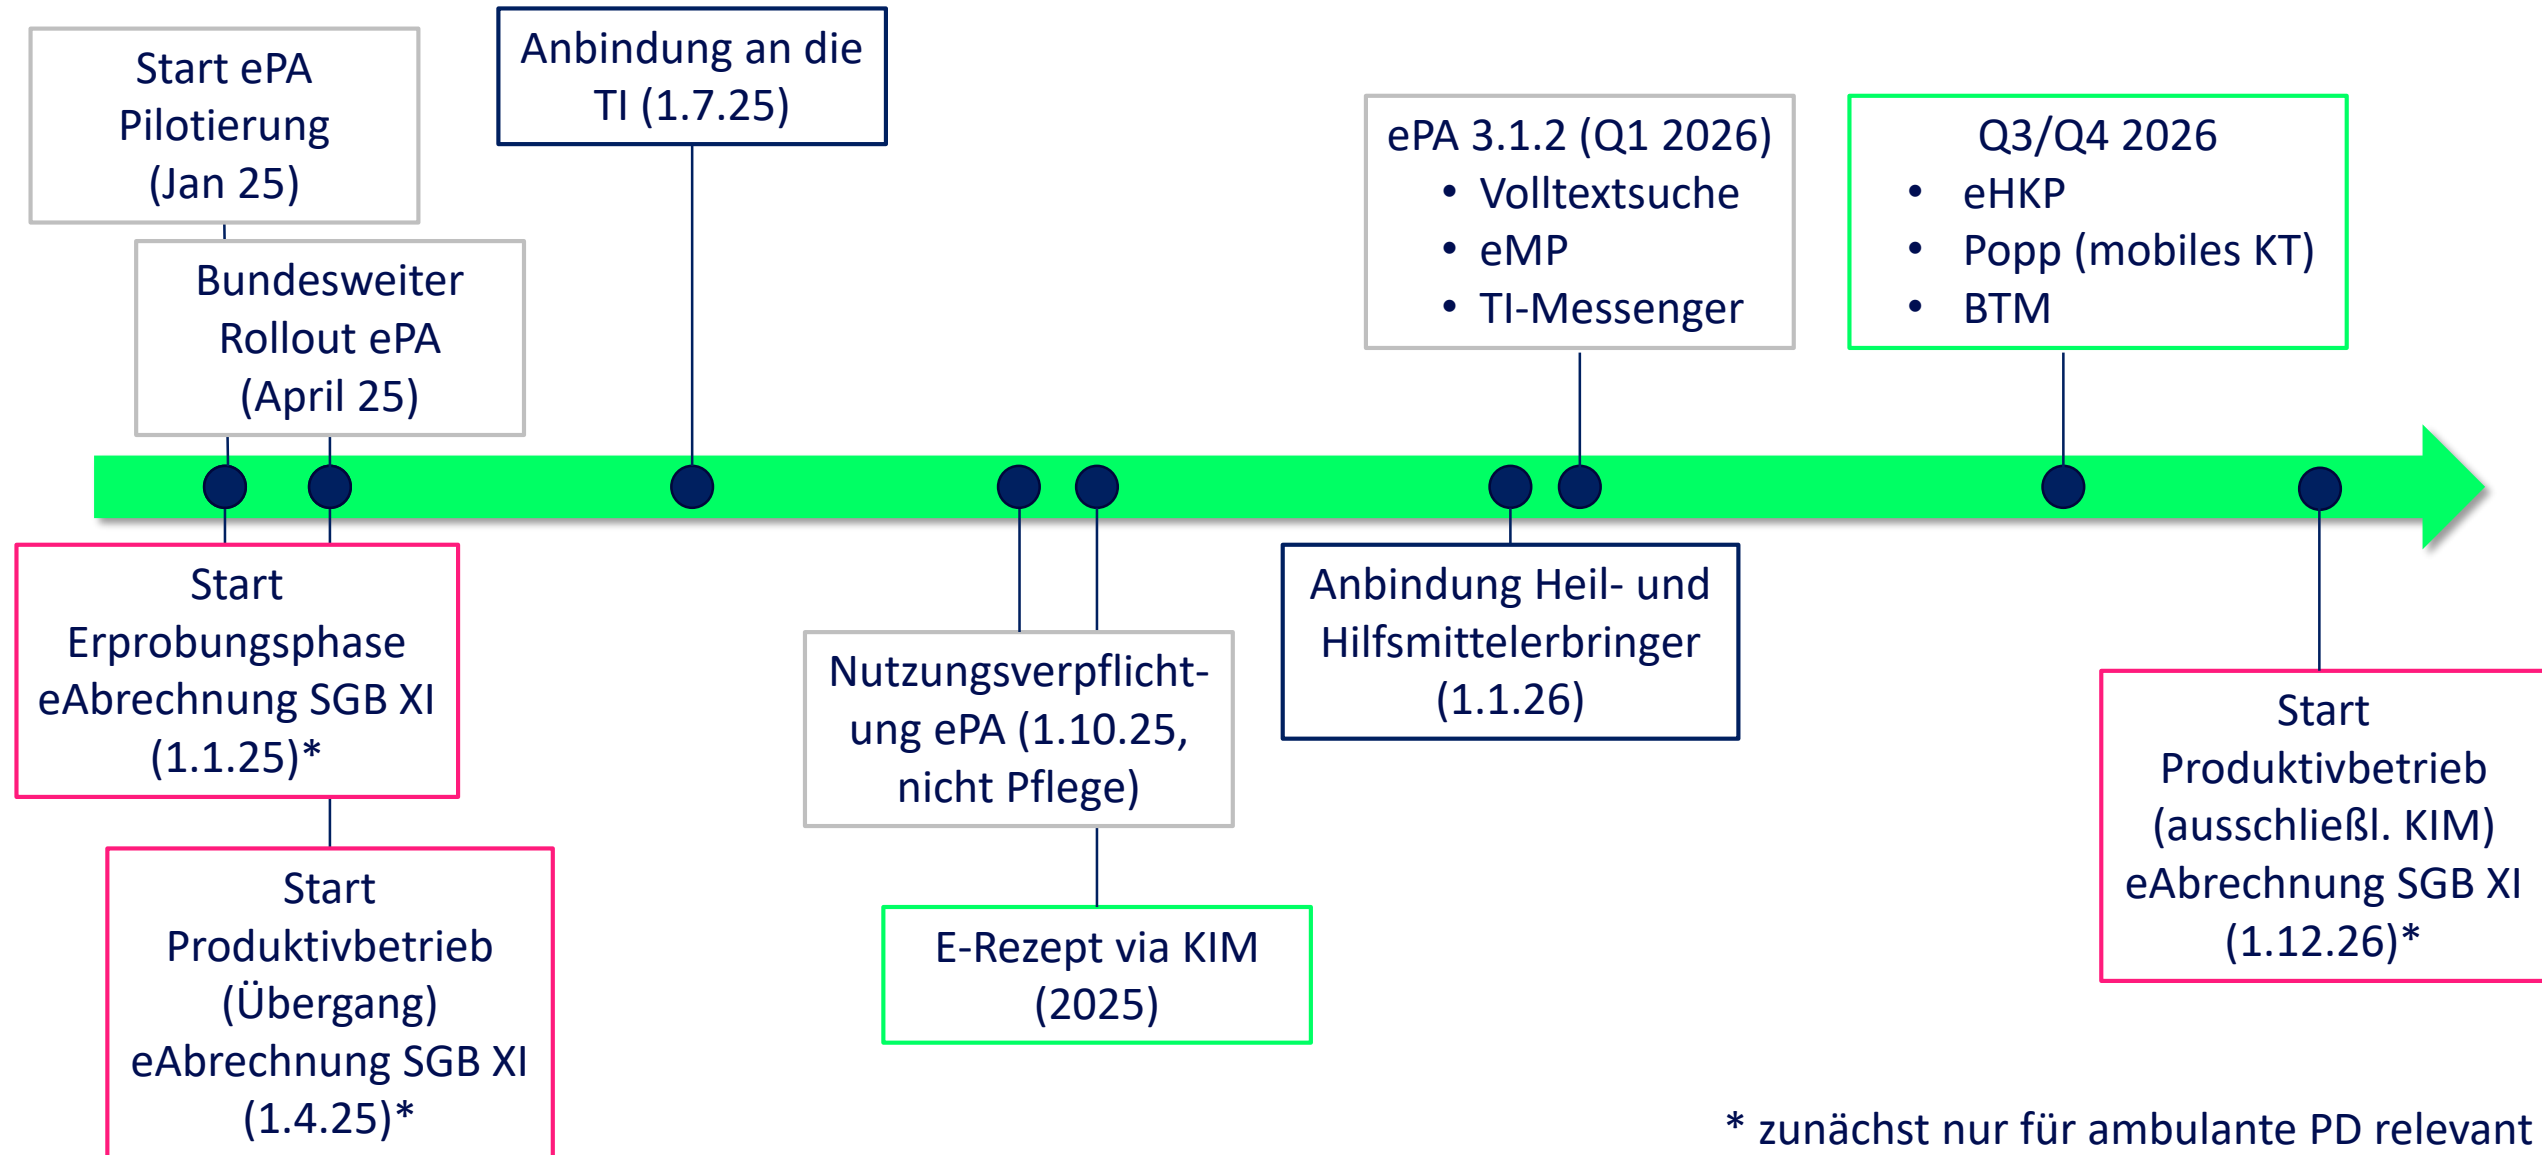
Start ePA Pilotierung (Jan 25)

Anbindung an die TI (1.7.25)

ePA 3.1.2 (Q1 2026)
• Volltextsuche
• eMP
• TI-Messenger

Q3/Q4 2026
• eHKP
• Popp (mobiles KT)
• BTM

Bundesweiter Rollout ePA (April 25)

Start Erprobungsphase eAbrechnung SGB XI (1.1.25)*

Nutzungsverpflichtung ePA (1.10.25, nicht Pflege)

Anbindung Heil- und Hilfsmittelerbringer (1.1.26)

Start Produktivbetrieb (ausschließl. KIM) eAbrechnung SGB XI (1.12.26)*

Start Produktivbetrieb (Übergang) eAbrechnung SGB XI (1.4.25)*

E-Rezept via KIM (2025)

* zunächst nur für ambulante PD relevant